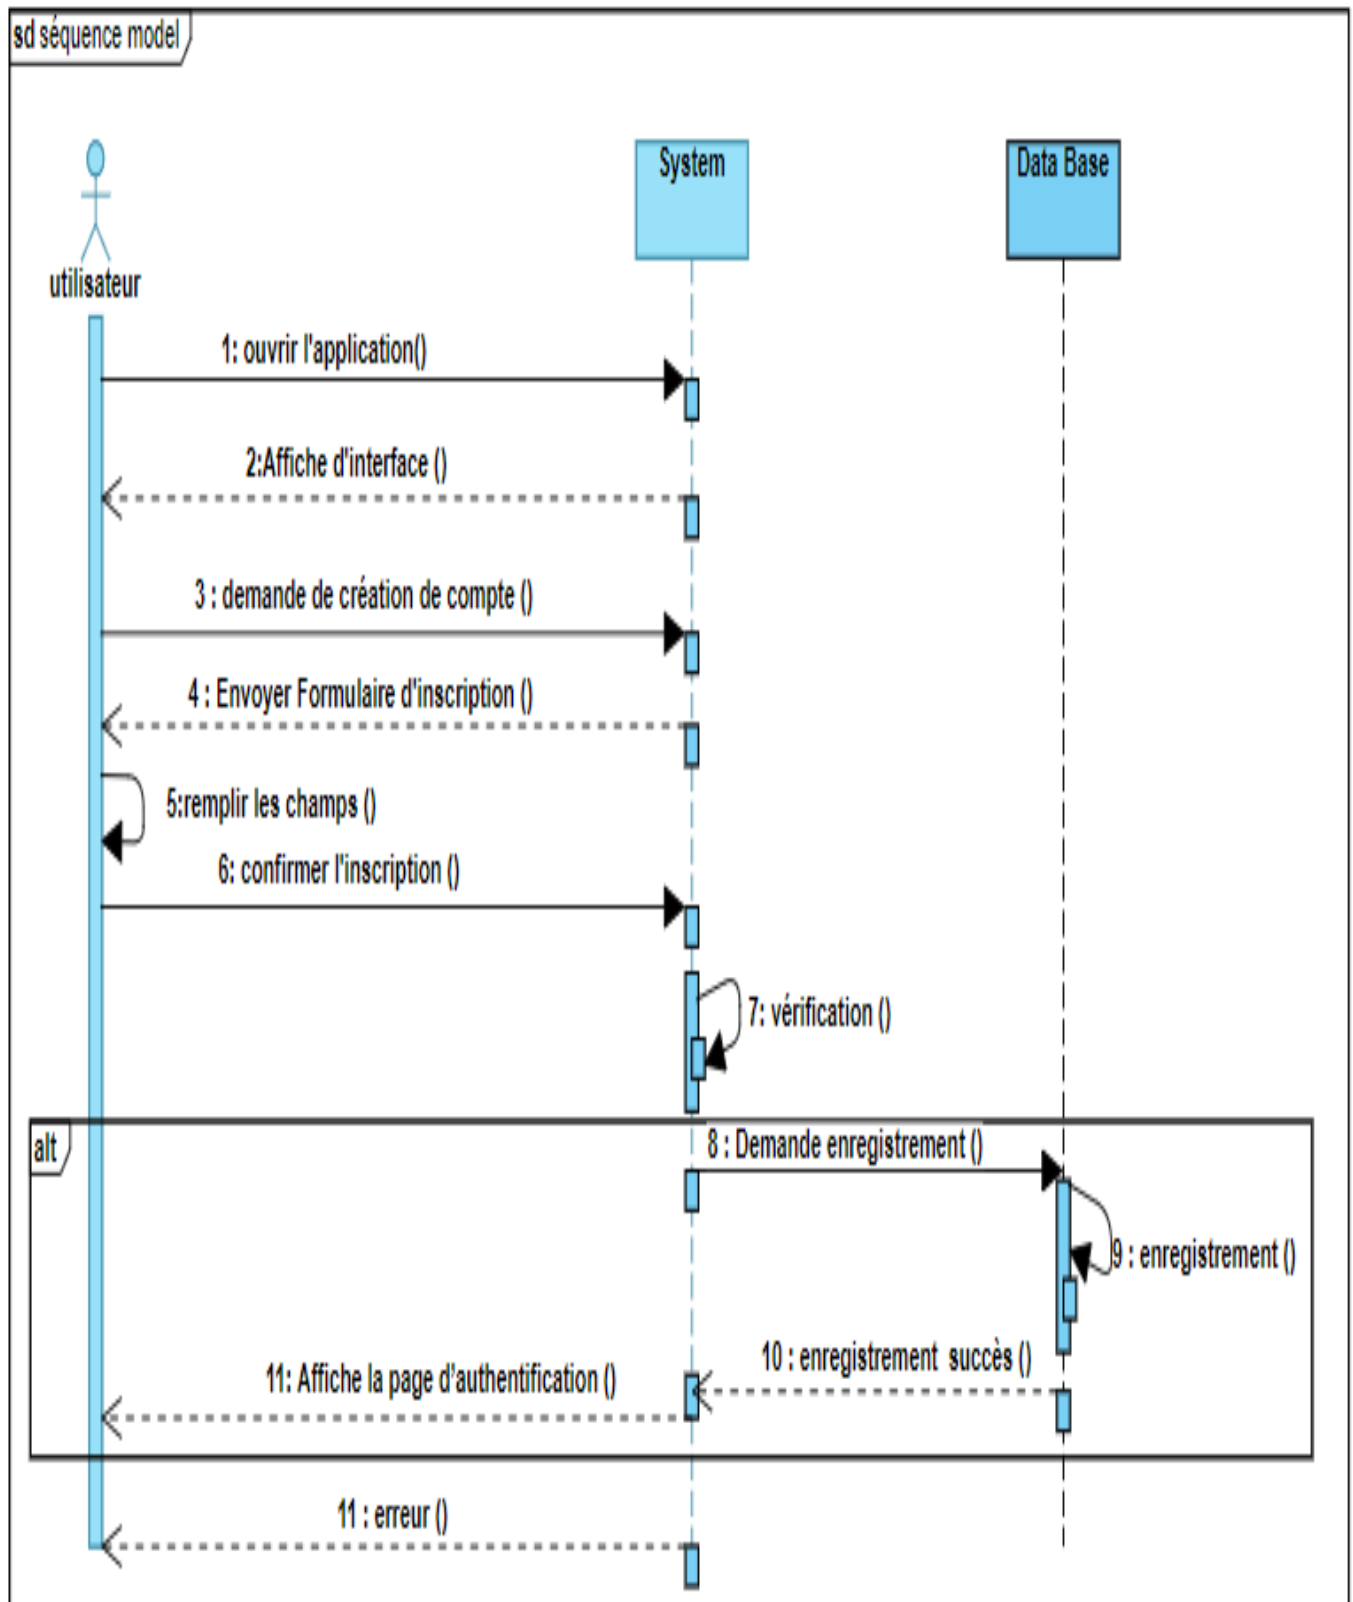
sd séquence model

utilisateur

System

Data Base

1: ouvrir l'application()

2:Affiche d'interface ()

3 : demande de création de compte ()

4 : Envoyer Formulaire d'inscription ()

5:remplir les champs ()

6: confirmer l'inscription ()

7: vérification ()

alt

8 : Demande enregistrement ()

9 : enregistrement ()

10 : enregistrement succès ()

11: Affiche la page d'authentification ()

11 : erreur ()